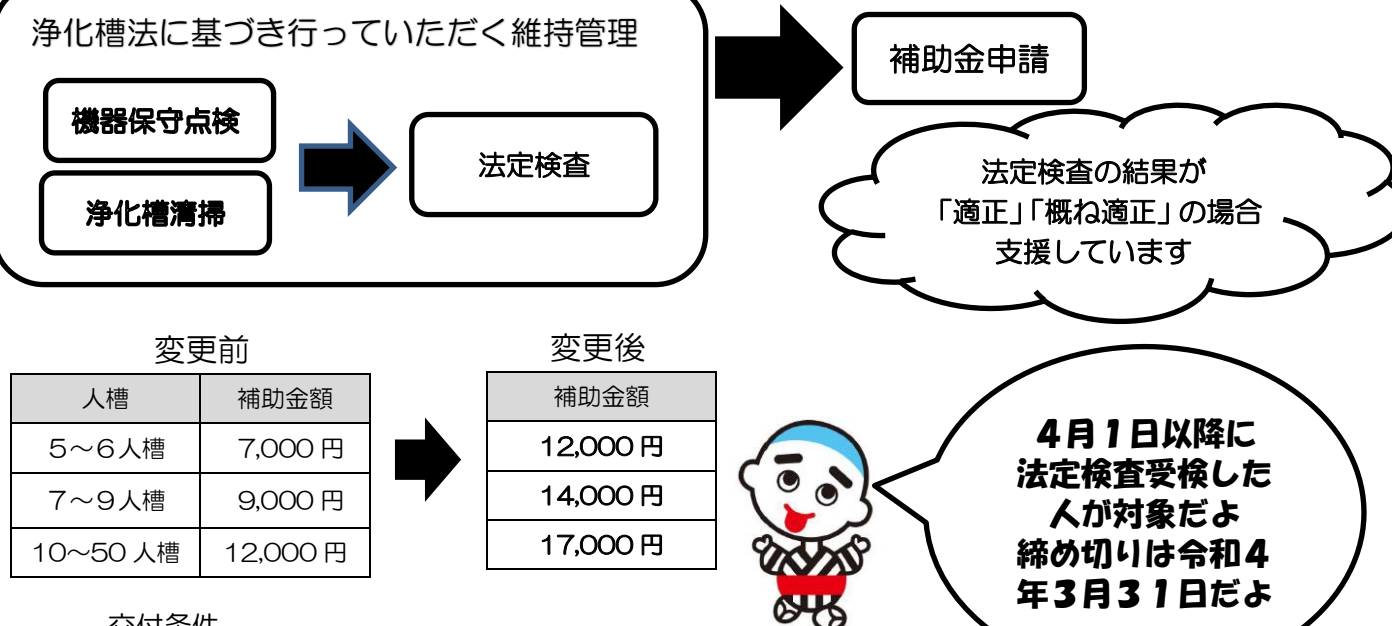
浄化槽法に基づき行っていただく維持管理

機器保守点検

浄化槽清掃

法定検査

補助金申請

法定検査の結果が「適正」「概ね適正」の場合支援しています

変更前

| 人槽 | 補助金額 |
|---|---|
| 5～6人槽 | 7,000円 |
| 7～9人槽 | 9,000円 |
| 10～50人槽 | 12,000円 |

変更後

| 補助金額 |
|---|
| 12,000円 |
| 14,000円 |
| 17,000円 |

4月1日以降に法定検査受検した人が対象だよ締め切りは令和4年3月31日だよ

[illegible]